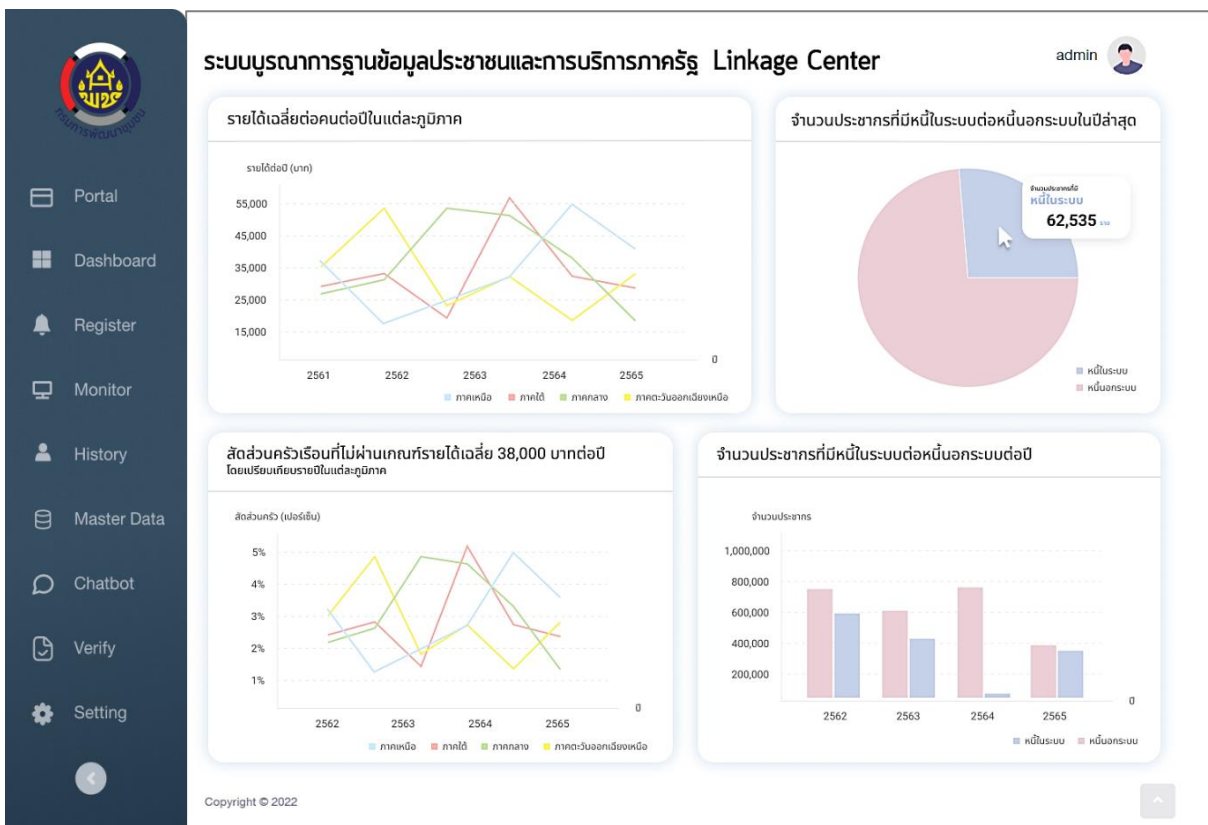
พม
กรมการพัฒนาชุมชน

Portal

Dashboard

Register

Monitor

History

Master Data

Chatbot

Verify

Setting

ระบบบูรณาการฐานข้อมูลประชาชนและการบริการภาครัฐ Linkage Center

admin

รายได้เฉลี่ยต่อคนต่อปีในแต่ละภูมิภาค

รายได้ต่อปี (บาท)

55,000
45,000
35,000
25,000
15,000
0

2561 2562 2563 2564 2565

ภาคเหนือ ภาคใต้ ภาคกลาง ภาคตะวันออกเฉียงเหนือ

จำนวนประชากรที่มีหนี้ในระบบต่อหนี้นอกระบบในปีล่าสุด

จำนวนประชากรที่มี
หนี้ในระบบ
62,535 คน

หนี้ในระบบ
หนี้นอกระบบ

สัดส่วนครัวเรือนที่ไม่ผ่านเกณฑ์รายได้เฉลี่ย 38,000 บาทต่อปี
โดยเปรียบเทียบรายปีในแต่ละภูมิภาค

สัดส่วนครัว (เปอร์เซ็น)

5%
4%
3%
2%
1%
0

2562 2563 2564 2565

ภาคเหนือ ภาคใต้ ภาคกลาง ภาคตะวันออกเฉียงเหนือ

จำนวนประชากรที่มีหนี้ในระบบต่อหนี้นอกระบบต่อปี

จำนวนประชากร

1,000,000
800,000
600,000
400,000
200,000
0

2562 2563 2564 2565

หนี้ในระบบ หนี้นอกระบบ

Copyright © 2022